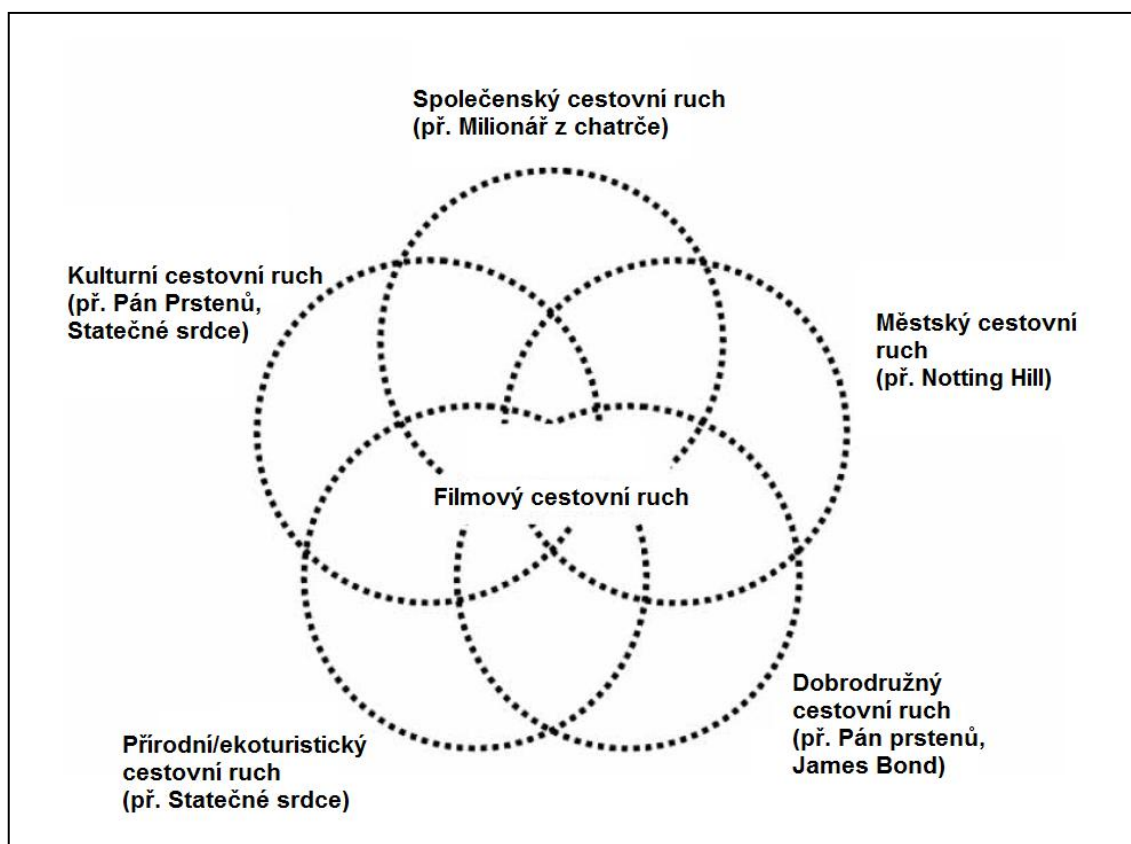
Společenský cestovní ruch
(př. Milionář z chatrče)

Kulturní cestovní ruch
(př. Pán Prstenů,
Statečné srdce)

Městský cestovní
ruch
(př. Notting Hill)

Filmový cestovní ruch

Dobrodružný
cestovní ruch
(př. Pán prstenů,
James Bond)

Přírodní/ekoturistický
cestovní ruch
(př. Statečné srdce)